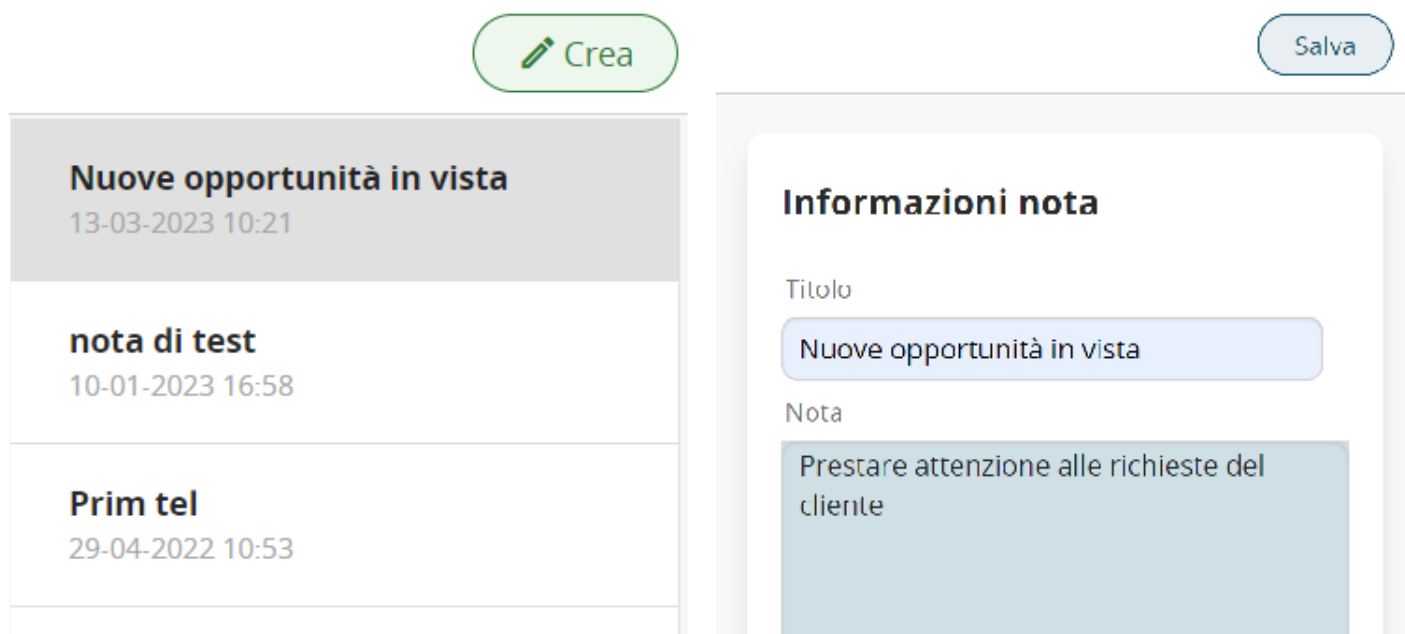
Crea

Nuove opportunità in vista
13-03-2023 10:21

nota di test
10-01-2023 16:58

Prim tel
29-04-2022 10:53

Salva

Informazioni nota

Titolo

Nuove opportunità in vista

Nota

Prestare attenzione alle richieste del cliente